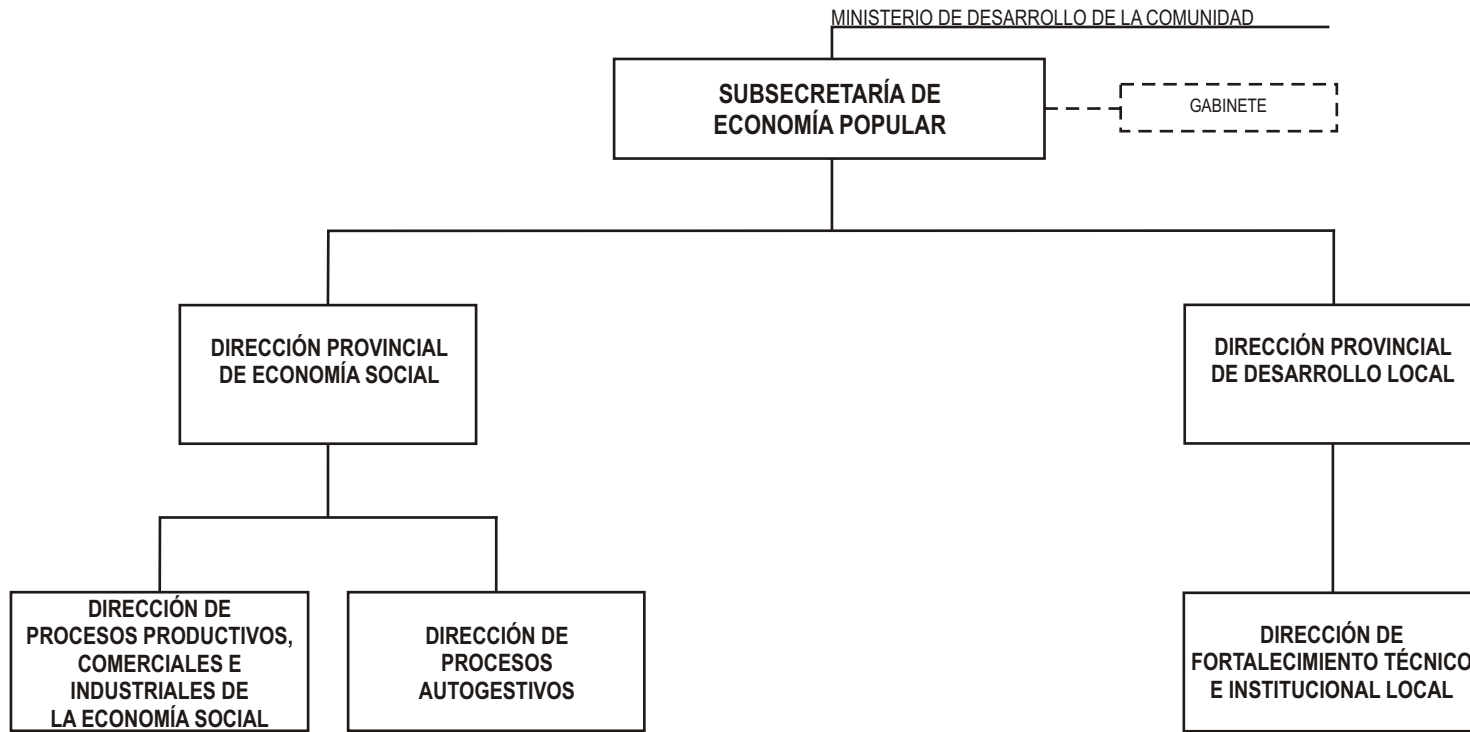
MINISTERIO DE DESARROLLO DE LA COMUNIDAD

SUBSECRETARÍA DE ECONOMÍA POPULAR

GABINETE

DIRECCIÓN PROVINCIAL DE ECONOMÍA SOCIAL

DIRECCIÓN PROVINCIAL DE DESARROLLO LOCAL

DIRECCIÓN DE PROCESOS PRODUCTIVOS, COMERCIALES E INDUSTRIALES DE LA ECONOMÍA SOCIAL

DIRECCIÓN DE PROCESOS AUTOGESTIVOS

DIRECCIÓN DE FORTALECIMIENTO TÉCNICO E INSTITUCIONAL LOCAL